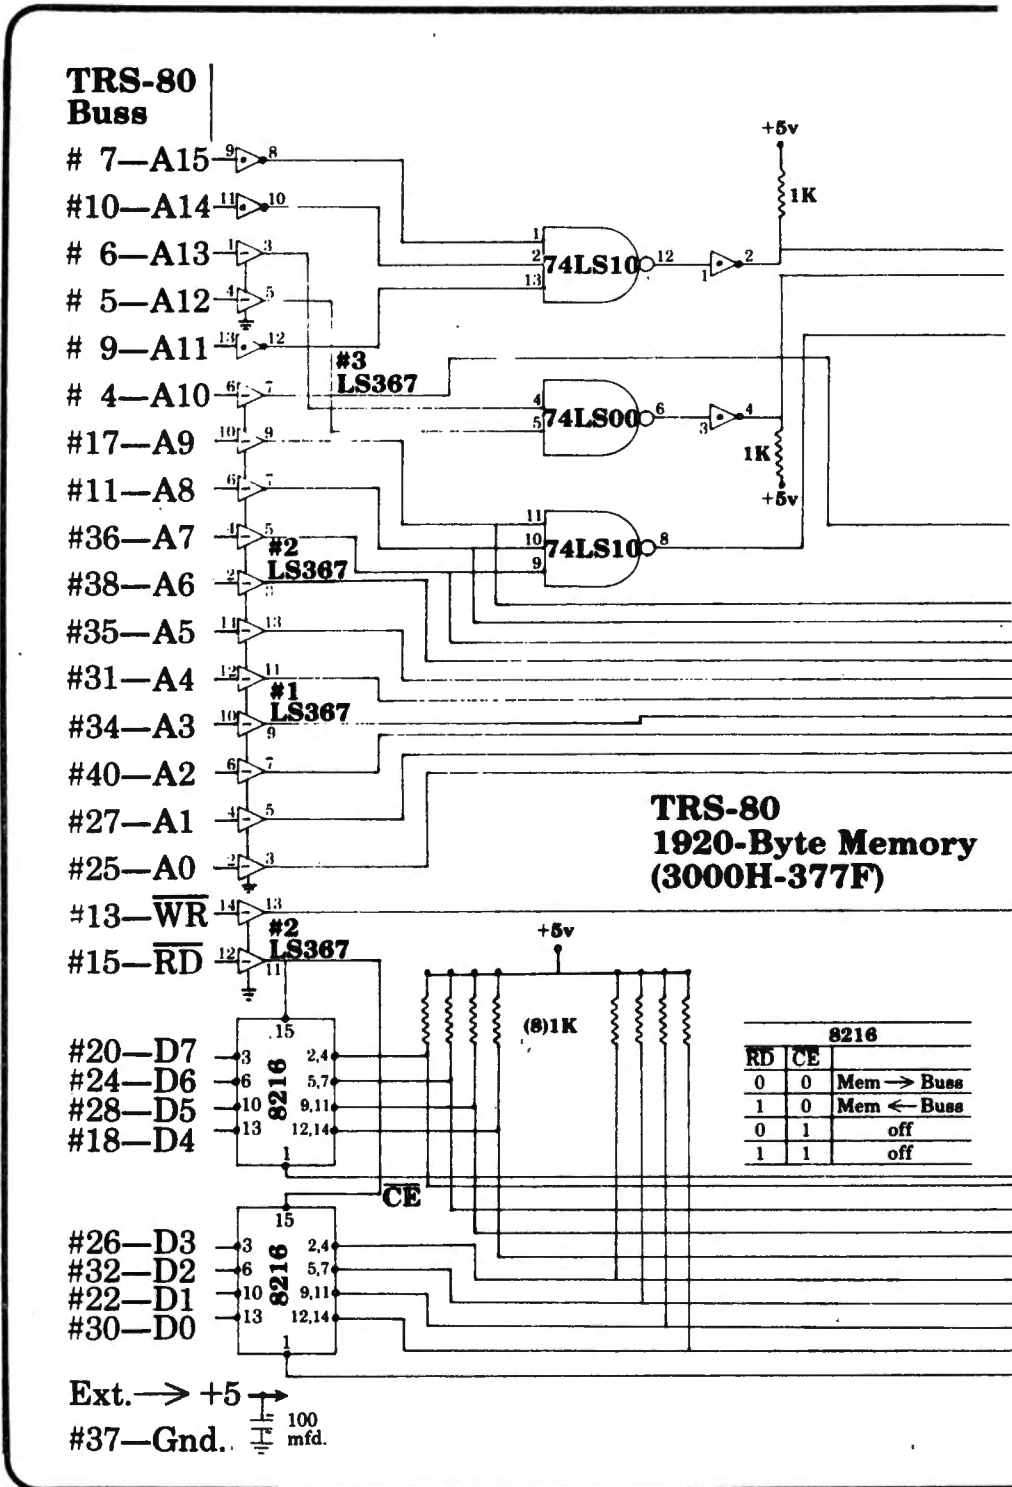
TRS-80 Buss

# 7—A15 9 8
#10—A14 11 10
# 6—A13 1 3
# 5—A12 4 5
# 9—A11 13 12
# 4—A10 6 7
#17—A9 10 9
#11—A8 6 7
#36—A7 4 5
#38—A6 2 3
#35—A5 11 13
#31—A4 12 11
#34—A3 10 9
#40—A2 6 7
#27—A1 4 5
#25—A0 2 3
#13—$\overline{WR}$ 14 13
#15—$\overline{RD}$ 12 11

#3 LS367
#2 LS367
#1 LS367
#2 LS367

+5v
1K
1 2 13 74LS10 12
1 2
4 5 74LS00 6
3 4
1K
+5v
11 10 9 74LS10 8

TRS-80
1920-Byte Memory
(3000H-377F)

+5v
(8)1K

#20—D7 3
#24—D6 6
#28—D5 10
#18—D4 13
15 8216 2,4 5,7 9,11 12,14 1

$\overline{CE}$

#26—D3 3
#32—D2 6
#22—D1 10
#30—D0 13
15 8216 2,4 5,7 9,11 12,14 1

| 8216 | | |
|---|---|---|
| $\overline{RD}$ | $\overline{CE}$ | |
| 0 | 0 | Mem → Buss |
| 1 | 0 | Mem ← Buss |
| 0 | 1 | off |
| 1 | 1 | off |

Ext. → +5
#37—Gnd.
100 mfd.